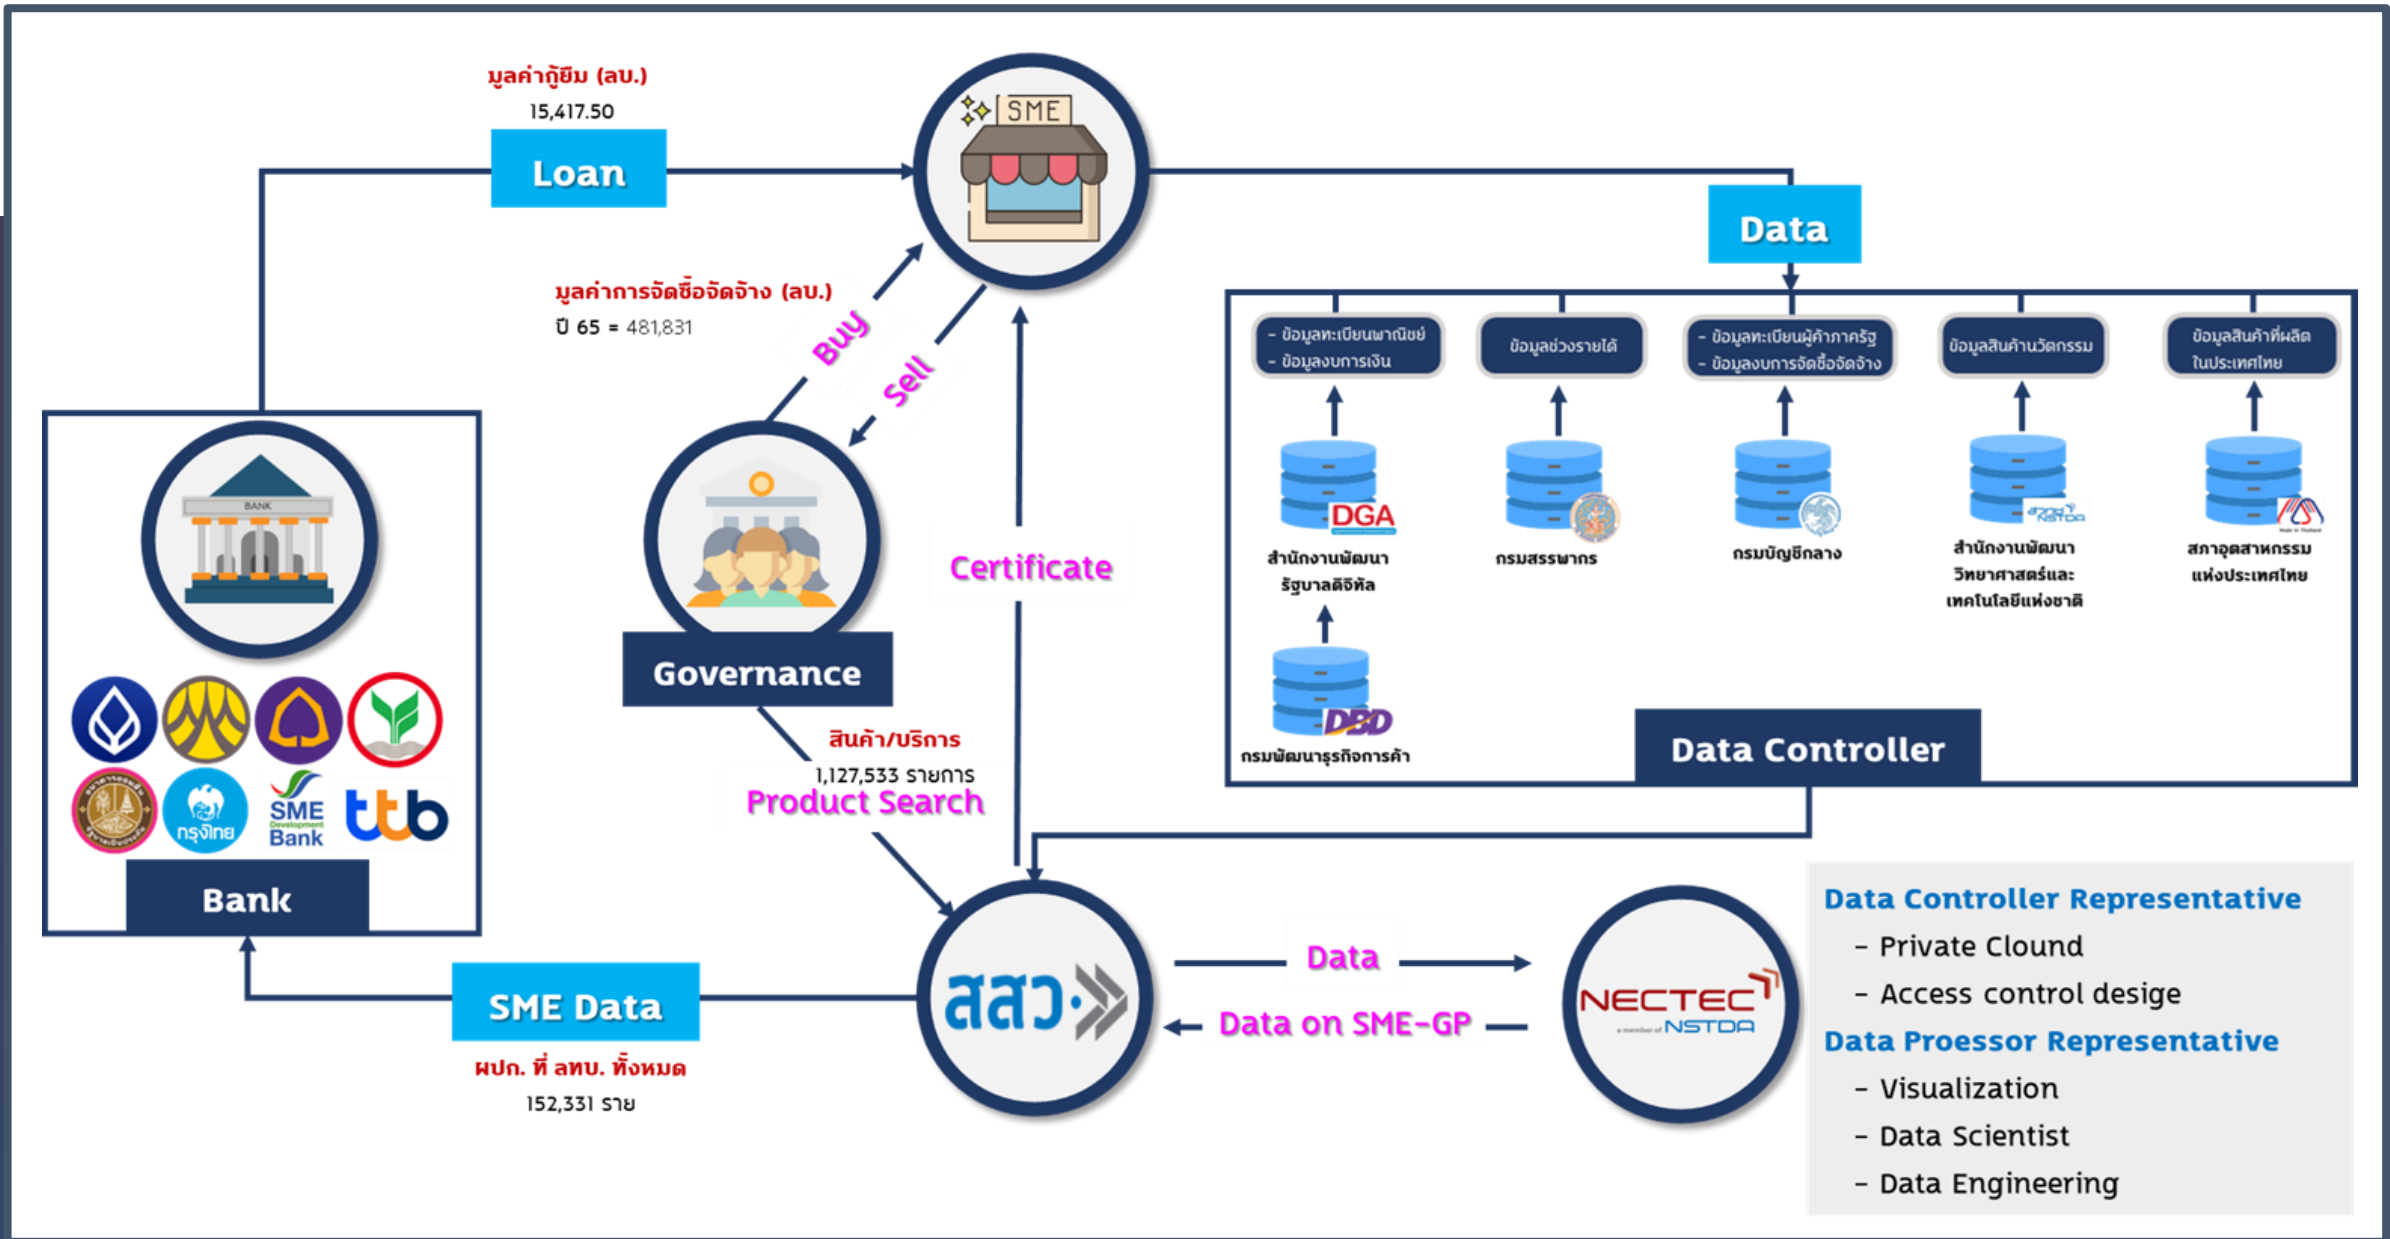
มูลค่ากู้ยืม (ลบ.)
15,417.50
Loan

SME

Data

มูลค่าการจัดซื้อจัดจ้าง (ลบ.)
ปี 65 = 481,831

Buy
Sell

- ข้อมูลทะเบียนพาณิชย์
- ข้อมูลงบการเงิน

ข้อมูลช่วงรายได้

- ข้อมูลทะเบียนผู้ค้าภาครัฐ
- ข้อมูลงบการจัดซื้อจัดจ้าง

ข้อมูลสินค้านวัตกรรม

ข้อมูลสินค้าที่ผลิตในประเทศไทย

DGA
สำนักงานพัฒนารัฐบาลดิจิทัล

กรมสรรพากร

กรมบัญชีกลาง

สำนักงานพัฒนาวิทยาศาสตร์และเทคโนโลยีแห่งชาติ

สภาอุตสาหกรรมแห่งประเทศไทย

DBD
กรมพัฒนาธุรกิจการค้า

Certificate

Governance

Data Controller

สินค้า/บริการ
1,127,533 รายการ
Product Search

กรุงไทย
SME Development Bank
ttb

Bank

Data Controller Representative
- Private Clound
- Access control desige
Data Proessor Representative
- Visualization
- Data Scientist
- Data Engineering

SME Data
ผปก. ที่ ลทบ. ทั้งหมด
152,331 ราย

สสว.

Data
Data on SME-GP

NECTEC
a member of NSTDA